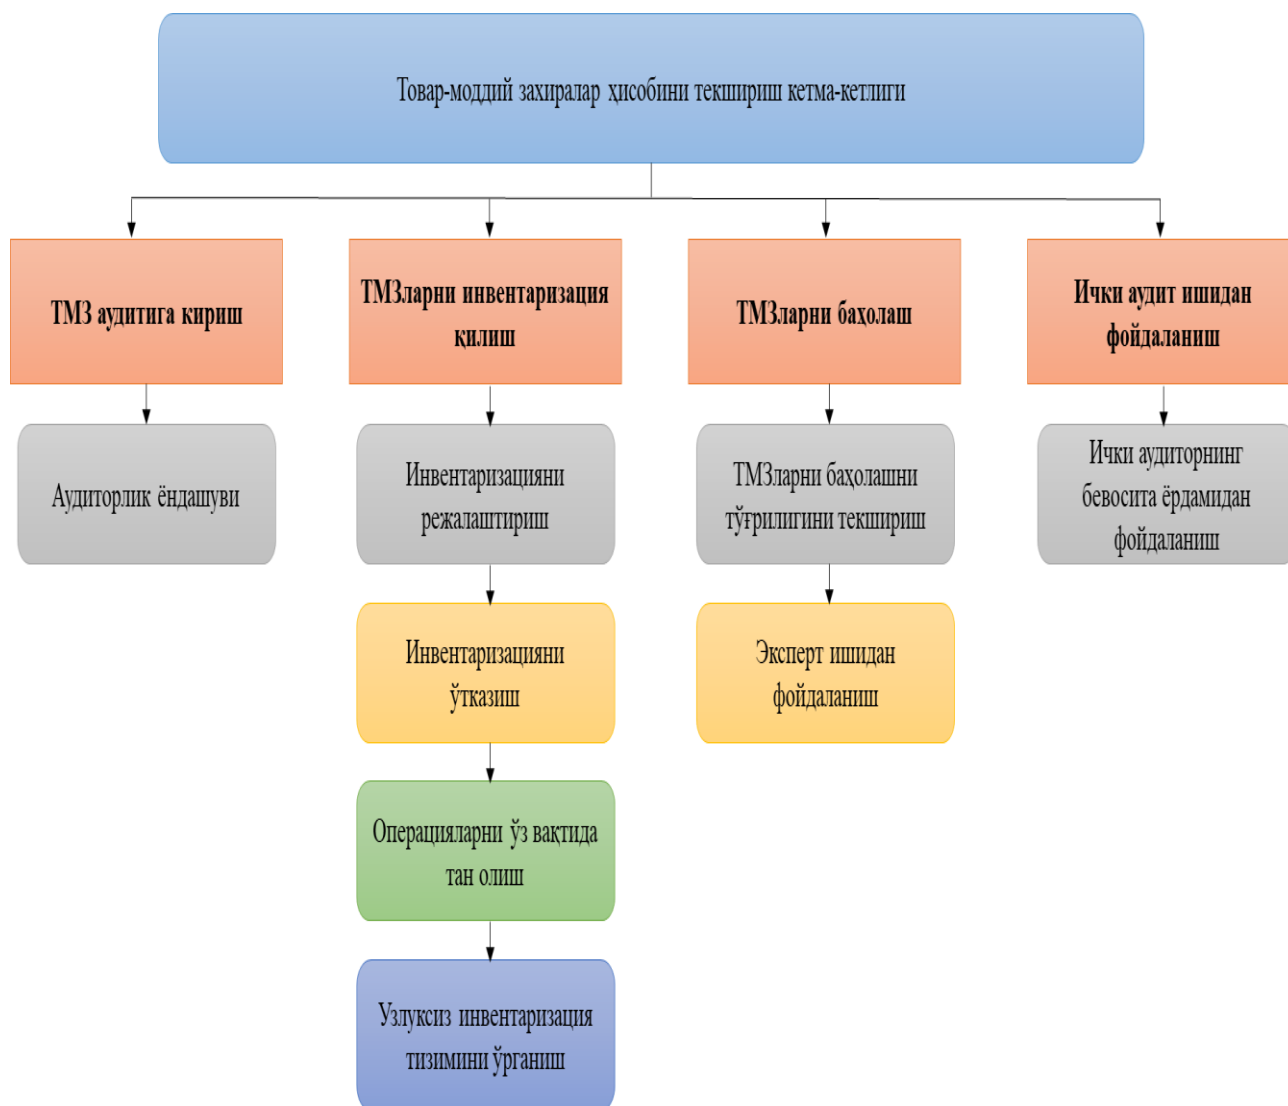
Товар-моддий захиралар ҳисобини текшириш кетма-кетлиги

ТМЗ аудитига кириш

Аудиторлик ёндашуви

ТМЗларни инвентаризация қилиш

Инвентаризацияни режалаштириш

Инвентаризацияни ўтказиш

Операцияларни ўз вақтида тан олиш

Узлуксиз инвентаризация тизимини ўрганиш

ТМЗларни баҳолаш

ТМЗларни баҳолашни тўғрилигини текшириш

Эксперт ишидан фойдаланиш

Ички аудит ишидан фойдаланиш

Ички аудиторнинг бевосита ёрдамидан фойдаланиш